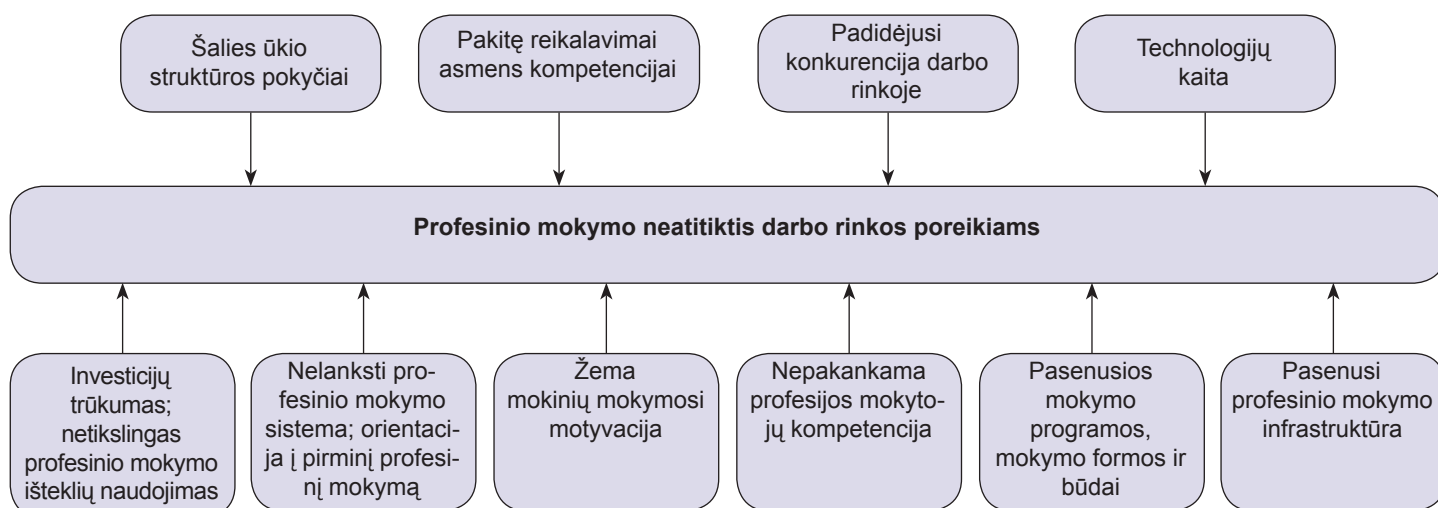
Šalies ūkio struktūros pokyčiai

Pakitę reikalavimai asmens kompetencijai

Padidėjusi konkurencija darbo rinkoje

Technologijų kaita

Profesinio mokymo neatitiktis darbo rinkos poreikiams

Investicijų trūkumas; netikslingas profesinio mokymo išteklių naudojimas

Nelanksti profesinio mokymo sistema; orientacija į pirminį profesinį mokymą

Žema mokinių mokymosi motyvacija

Nepakankama profesijos mokytojų kompetencija

Pasenusios mokymo programos, mokymo formos ir būdai

Pasenusi profesinio mokymo infrastruktūra